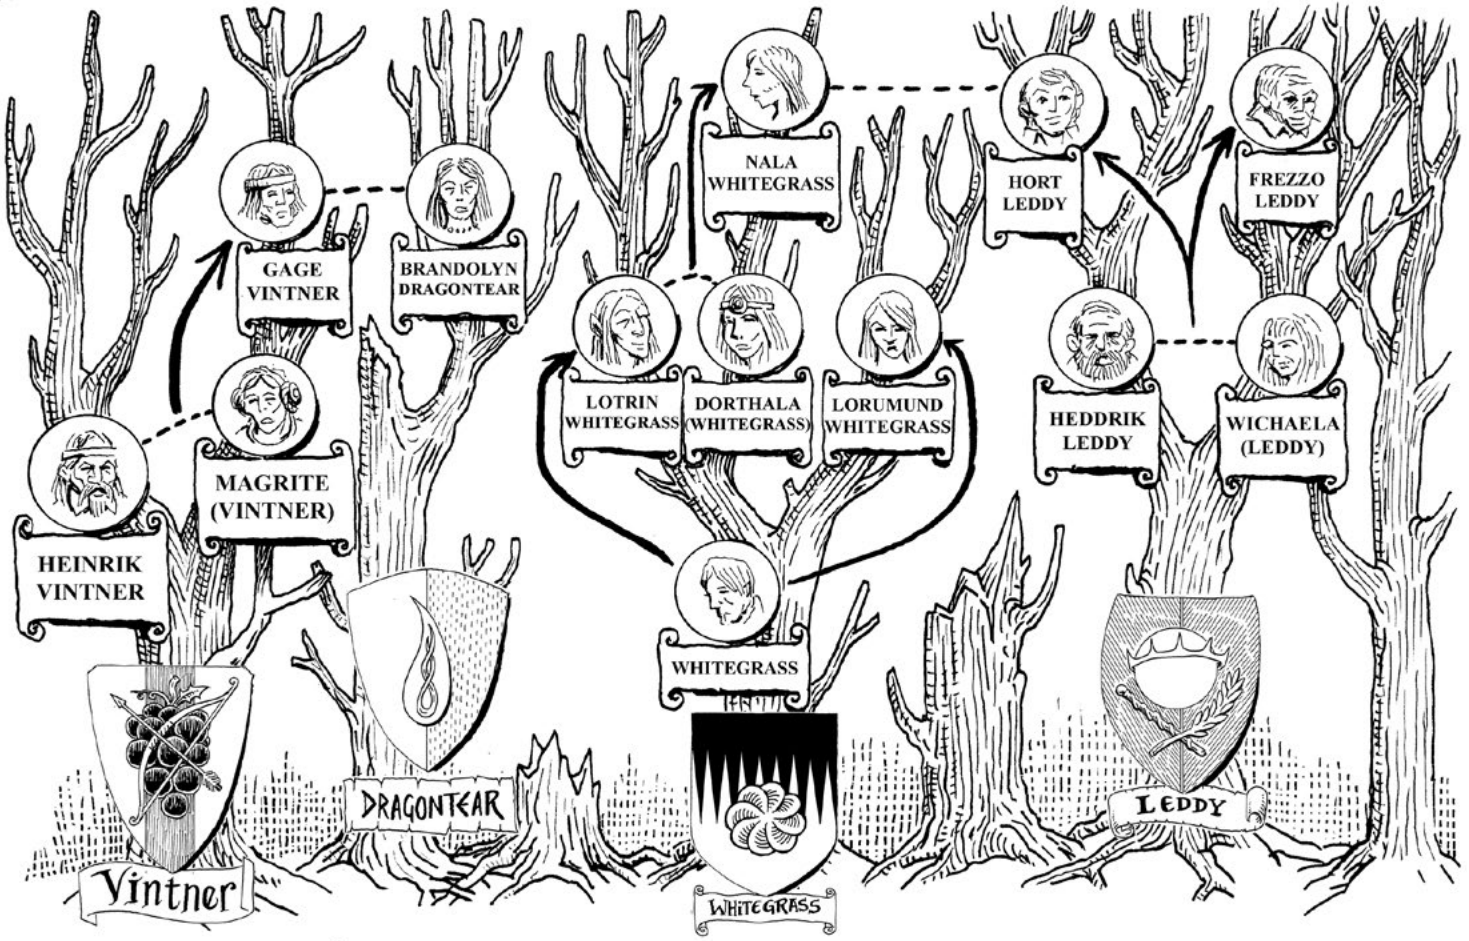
NALA WHITEGRASS

HORT LEDDY

FREZZO LEDDY

GAGE VINTNER

BRANDOLYN DRAGONTEAR

LOTRIN WHITEGRASS

DORTHALA (WHITEGRASS)

LORUMUND WHITEGRASS

HEDDRIK LEDDY

WICHAELA (LEDDY)

MAGRITE (VINTNER)

HEINRIK VINTNER

WHITEGRASS

DRAGONTEAR

LEDDY

Vintner

WHITEGRASS